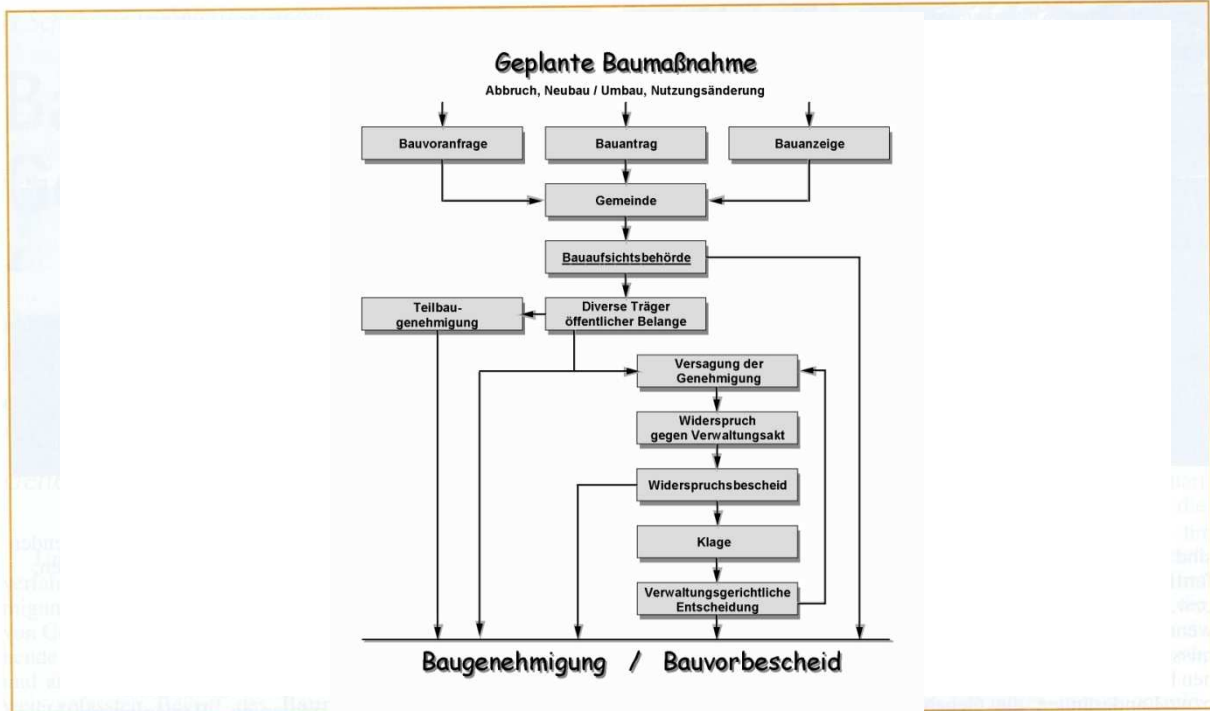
Geplante Baumaßnahme

Abbruch, Neubau / Umbau, Nutzungsänderung

Bauvoranfrage

Bauantrag

Bauanzeige

Gemeinde

Bauaufsichtsbehörde

Teilbaugenehmigung

Diverse Träger öffentlicher Belange

Versagung der Genehmigung

Widerspruch gegen Verwaltungsakt

Widerspruchsbescheid

Klage

Verwaltungsgerichtliche Entscheidung

Baugenehmigung / Bauvorbescheid